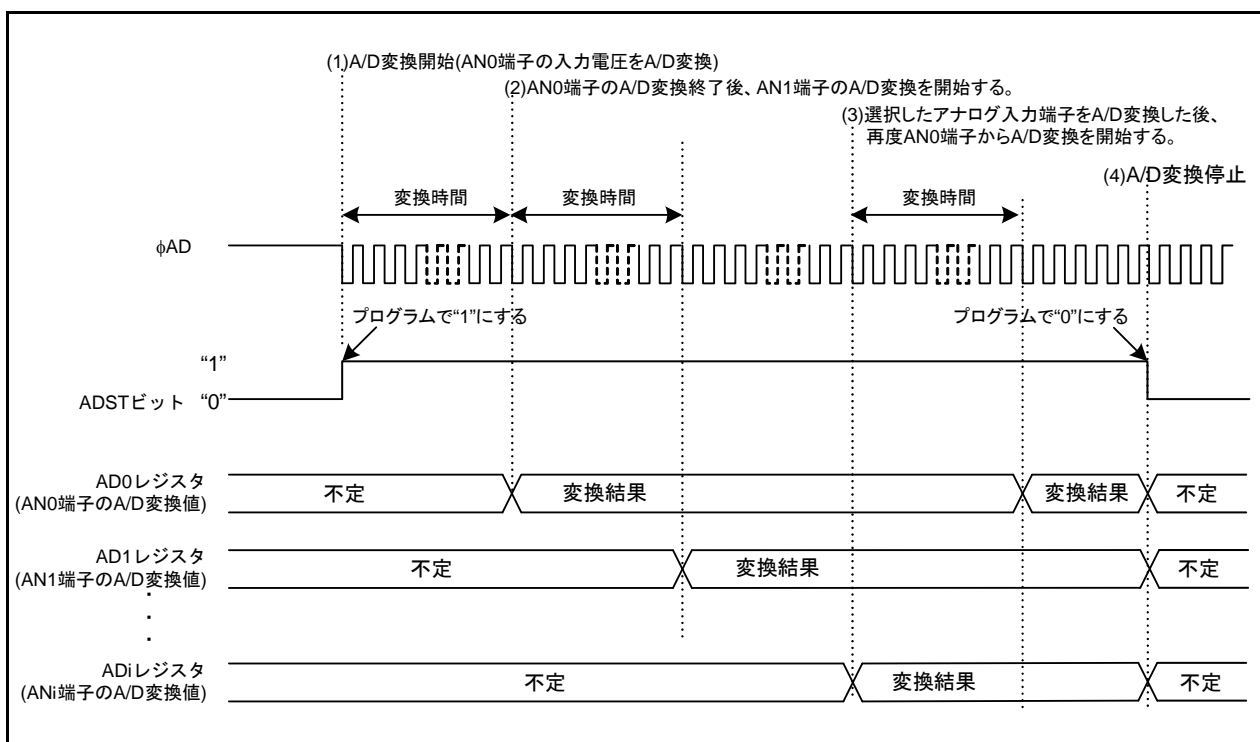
(1)A/D変換開始(AN0端子の入力電圧をA/D変換)

(2)AN0端子のA/D変換終了後、AN1端子のA/D変換を開始する。

(3)選択したアナログ入力端子をA/D変換した後、再度AN0端子からA/D変換を開始する。

(4)A/D変換停止

変換時間

変換時間

変換時間

$\phi$AD

プログラムで"1"にする

プログラムで"0"にする

"1"

ADSTビット "0"

AD0レジスタ (AN0端子のA/D変換値)

不定

変換結果

変換結果

不定

AD1レジスタ (AN1端子のA/D変換値)

不定

変換結果

不定

ADiレジスタ (ANi端子のA/D変換値)

不定

変換結果

不定